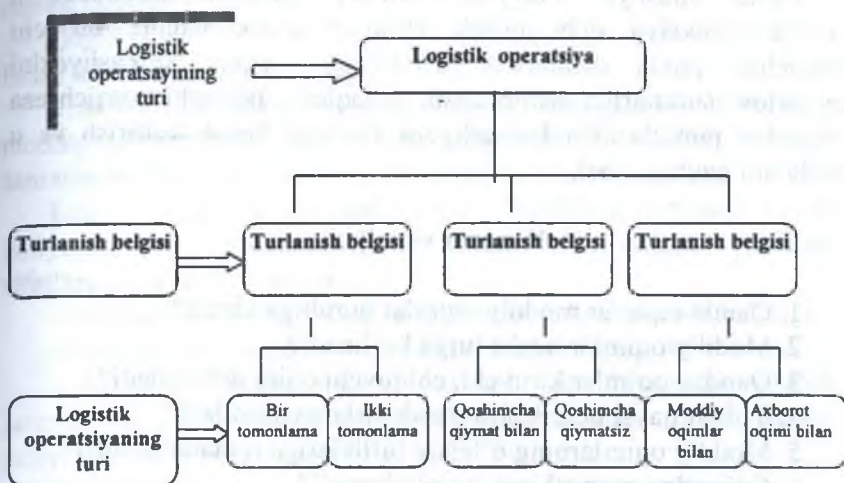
Logistik operatsayining turi

Logistik operatsiya

Turlanish belgisi

Turlanish belgisi

Turlanish belgisi

Turlanish belgisi

Logistik operatsiyaning turi

Bir tomonlama

Ikki tomonlama

Qoshimcha qiymat bilan

Qoshimcha qiymatsiz

Moddiy oqimlar bilan

Axborot oqimi bilan